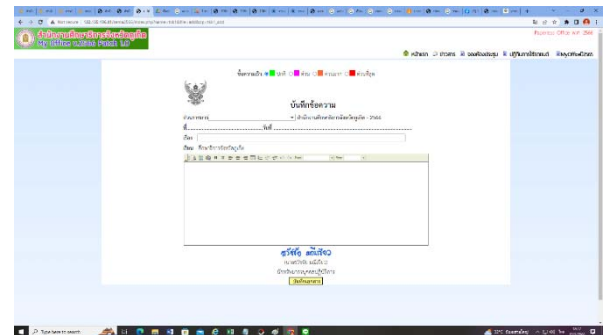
สำนักงานศึกษาธิการจังหวัดหนองบัวลำภู
My Office ระบบ Patch 1.0

Number Office ver 2565

หน้าแรก ส่วนตัว ระบบห้องประชุม ผู้ใช้งานที่ออนไลน์ ข้อมูลส่วนตัว

ชั้นความเร็ว ปกติ ด่วน ด่วนมาก ด่วนที่สุด

บันทึกข้อความ

ส่วนราชการ สำนักงานศึกษาธิการจังหวัดหนองบัวลำภู

ที่ วันที่

เรื่อง

เรียน ศึกษาธิการจังหวัดหนองบัวลำภู

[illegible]

นายวิทยา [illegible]

นักจัดการงานทั่วไปปฏิบัติการ

บันทึกเอกสาร

Type here to search